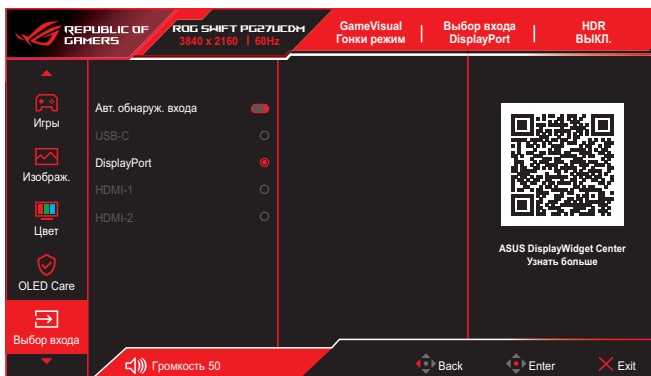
REPUBLIC OF GAMERS

ROG SWIFT PG27UCDM
3840 x 2160 | 60Hz

GameVisual
Гонки режим

Выбор входа
DisplayPort

HDR
ВЫКЛ.

Игры

Изображ.

Цвет

OLED Care

Выбор входа

Авт. обнаруж. входа

USB-C

DisplayPort

HDMI-1

HDMI-2

ASUS DisplayWidget Center
Узнать больше

Громкость 50

Back

Enter

Exit